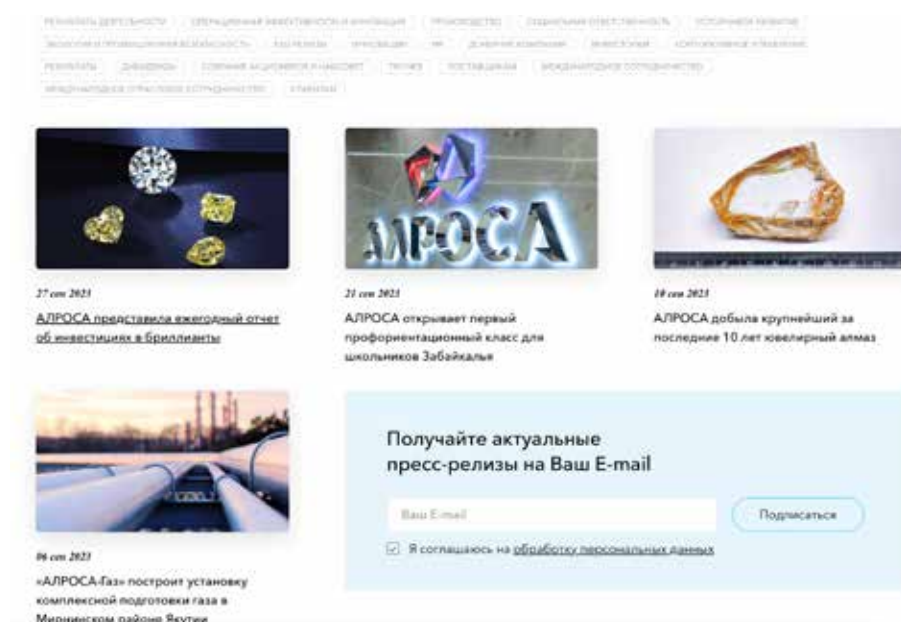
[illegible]

АЛРОСА

27 сен 2023

АЛРОСА представила ежегодный отчет об инвестициях в бриллианты

21 сен 2023

АЛРОСА открывает первый профориентационный класс для школьников Забайкалья

18 сен 2023

АЛРОСА добыла крупнейший за последние 10 лет ювелирный алмаз

06 сен 2023

«АЛРОСА-Газ» построит установку комплексной подготовки газа в Мирнинском районе Якутии

Получайте актуальные пресс-релизы на Ваш E-mail

Ваш E-mail

Подписаться

Я соглашаюсь на обработку персональных данных